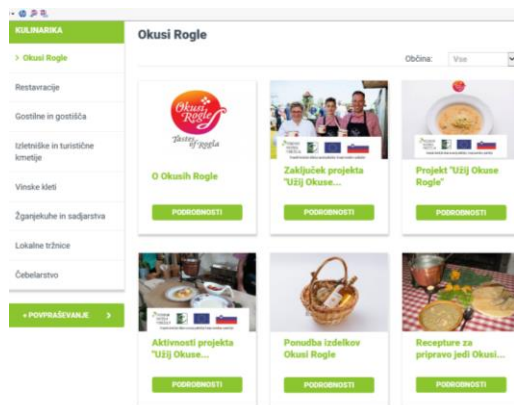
KULINARIKA

> Okusi Rogle

Restavracije

Gostilne in gostišča

Izletniške in turistične kmetije

Vinske kleti

Žganjekuhe in sadjarstva

Lokalne tržnice

Čebelarstvo

+ POVPRAŠEVANJE >

Okusi Rogle

Občina: Vse

Okusi Rogle Tastes of Rogla

O Okusih Rogle

PODROBNOSTI

Zaključek projekta "Užij Okuse...

PODROBNOSTI

Projekt "Užij Okuse Rogle"

PODROBNOSTI

Aktivnosti projekta "Užij Okuse...

PODROBNOSTI

Ponudba izdelkov Okusi Rogle

PODROBNOSTI

Recepture za pripravo jedi Okusi...

PODROBNOSTI